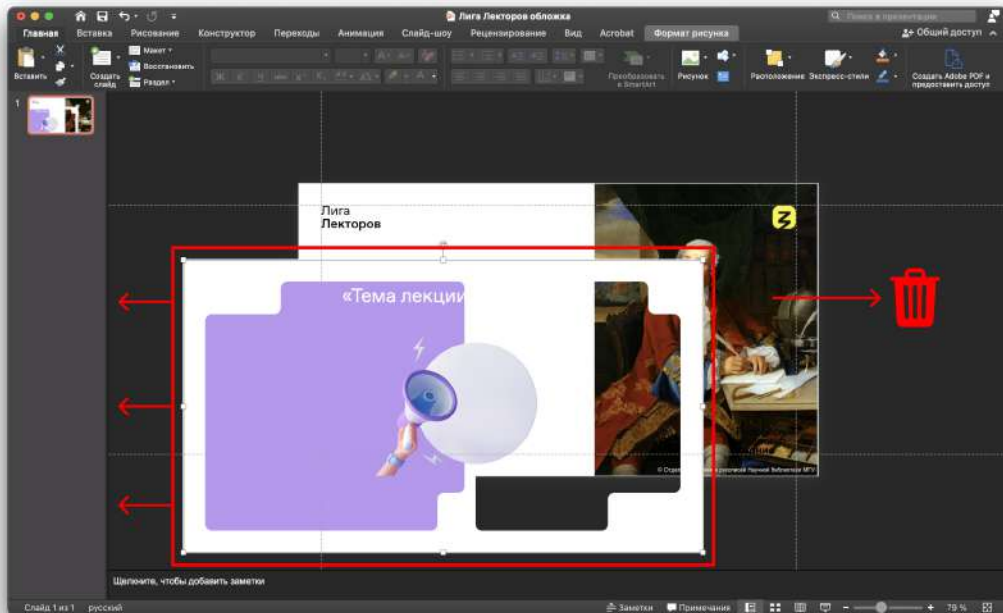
Лига Лекторов обложка

Поиск в презентации

Главная Вставка Рисование Конструктор Переходы Анимация Слайд-шоу Рецензирование Вид Acrobat Формат рисунка

Общий доступ

Вставить

Создать слайд

Макет

Восстановить

Раздел

Преобразовать в SmartArt

Рисунок

Расположение

Экспресс-стили

Создать Adobe PDF и предоставить доступ

1

Лига
Лекторов

«Тема лекции

© Отдел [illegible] научной библиотеки МГУ

Щелкните, чтобы добавить заметки

Слайд 1 из 1 русский

Заметки Примечания

79 %